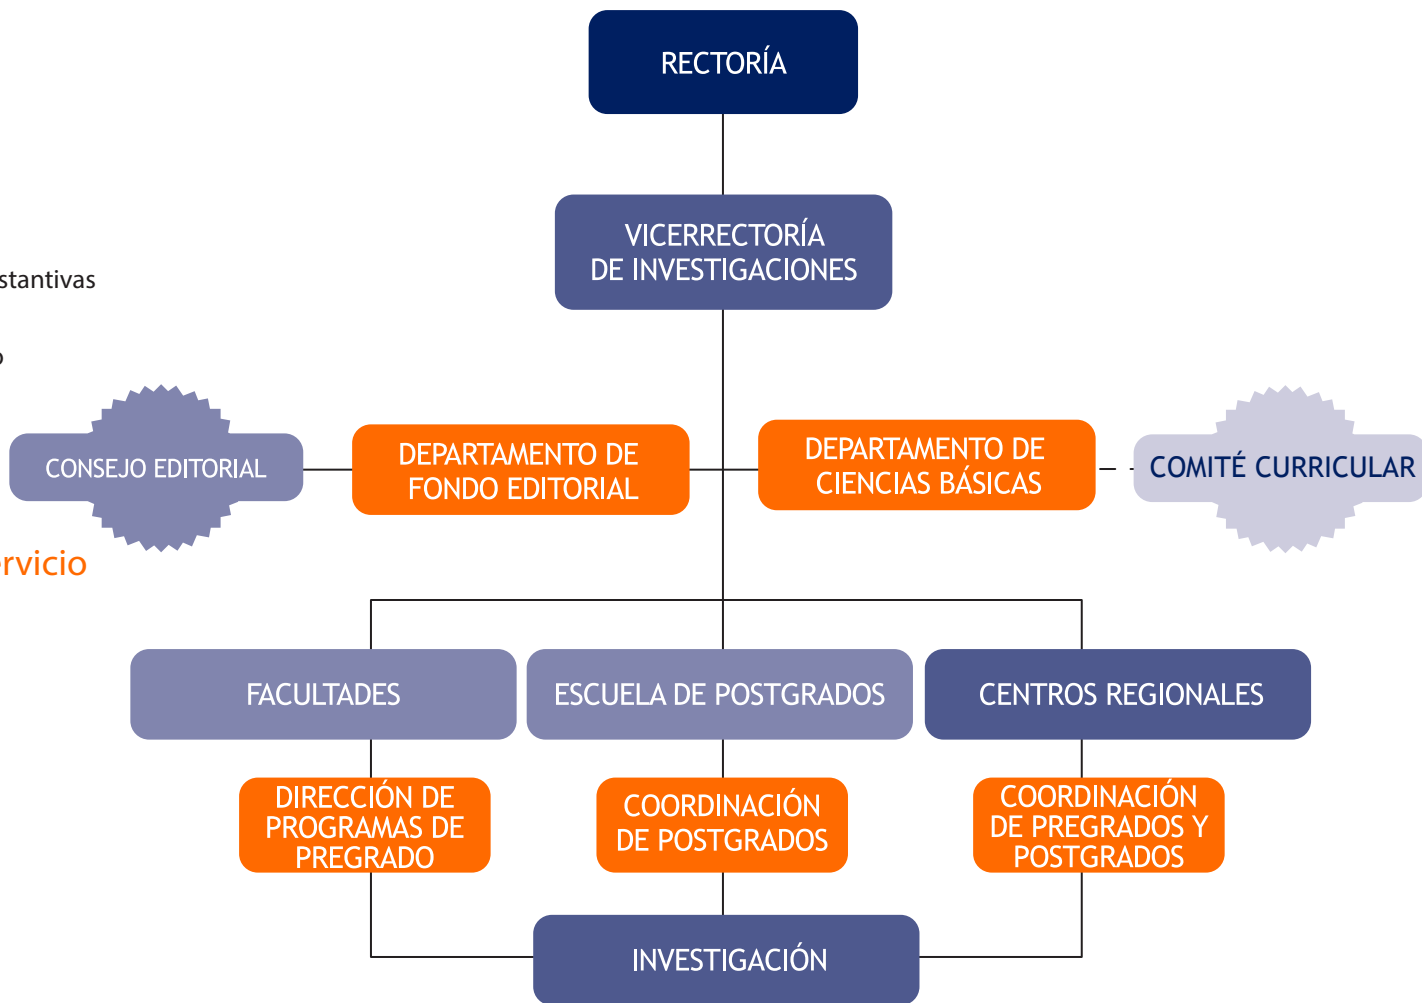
RECTORÍA

VICERRECTORÍA DE INVESTIGACIONES

stantivas

o

CONSEJO EDITORIAL

DEPARTAMENTO DE FONDO EDITORIAL

DEPARTAMENTO DE CIENCIAS BÁSICAS

COMITÉ CURRICULAR

rvicio

FACULTADES

ESCUELA DE POSTGRADOS

CENTROS REGIONALES

DIRECCIÓN DE PROGRAMAS DE PREGRADO

COORDINACIÓN DE POSTGRADOS

COORDINACIÓN DE PREGRADOS Y POSTGRADOS

INVESTIGACIÓN